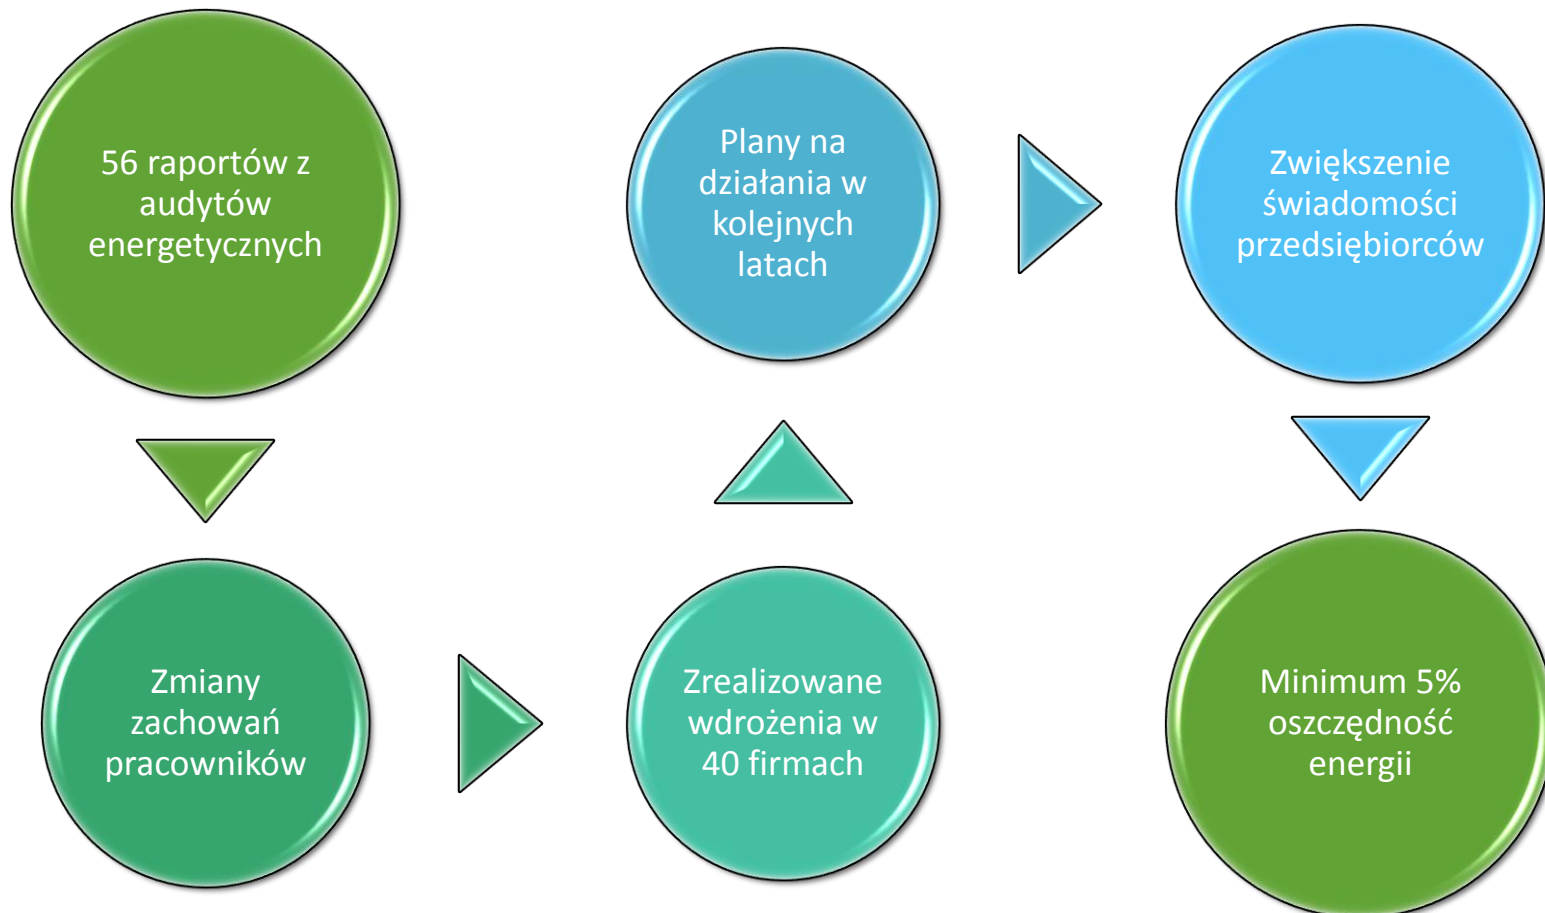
56 raportów z audytów energetycznych

Zmiany zachowań pracowników

Zrealizowane wdrożenia w 40 firmach

Plany na działania w kolejnych latach

Zwiększenie świadomości przedsiębiorców

Minimum 5% oszczędność energii